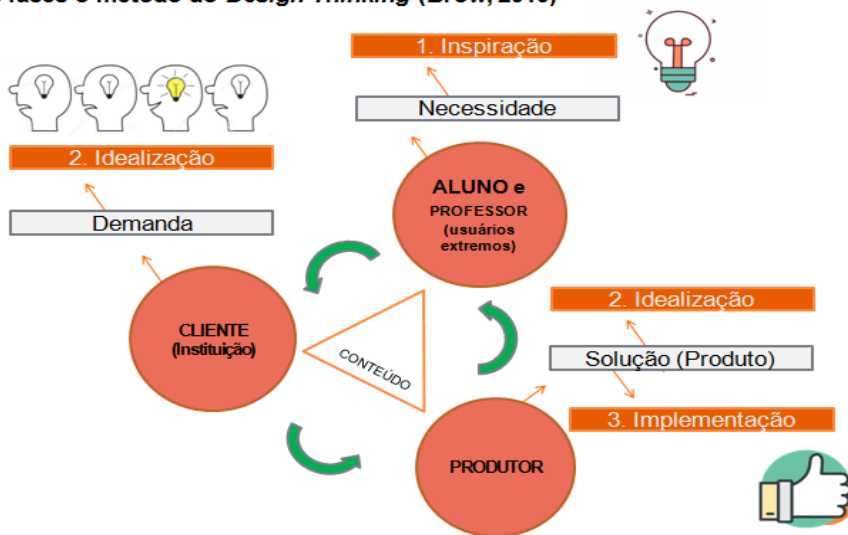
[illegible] Design Thinking (Brow, 2010)

1. Inspiração

Necessidade

2. Idealização

Demanda

ALUNO e PROFESSOR (usuários extremos)

CLIENTE (Instituição)

CONTEÚDO

2. Idealização

Solução (Produto)

3. Implementação

PRODUTOR